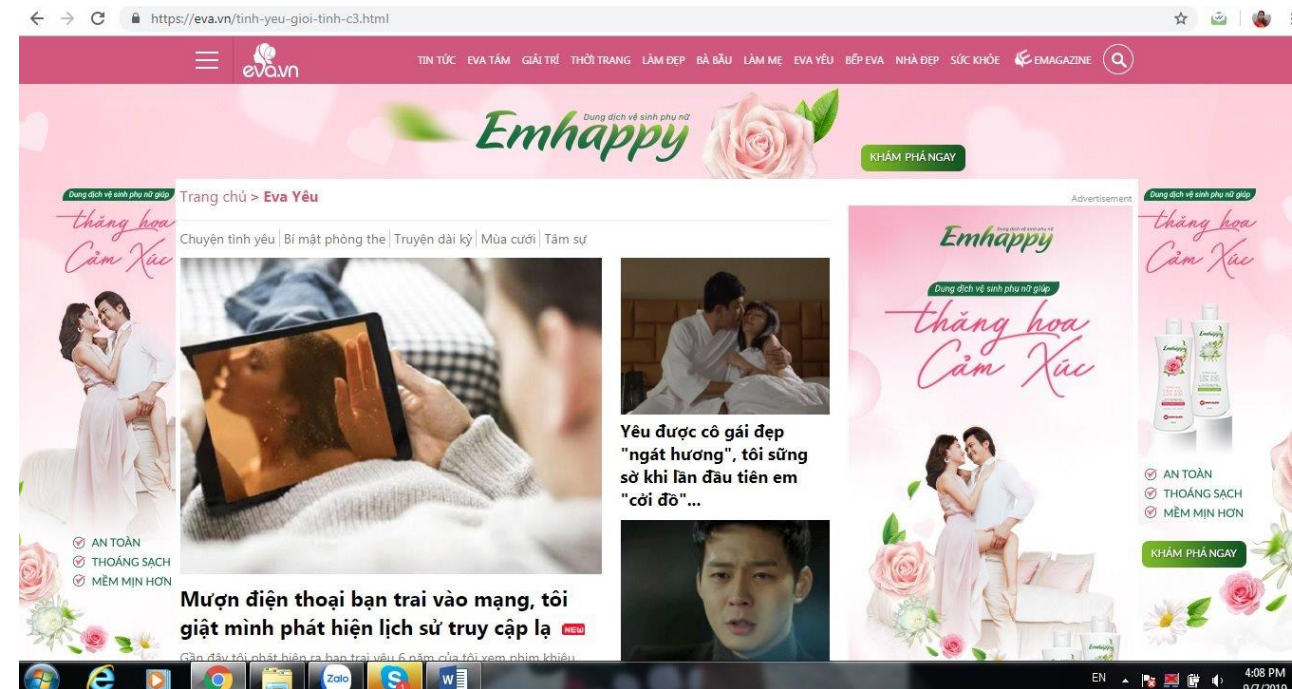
https://eva.vn/tinh-yeu-gioi-tinh-c3.html

eva.vn

TIN TỨC EVA TÁM GIẢI TRÍ THỜI TRANG LÀM ĐẸP BÀ BẦU LÀM MẸ EVA YÊU BẾP EVA NHÀ ĐẸP SỨC KHỎE EMAGAZINE

Dung dịch vệ sinh phụ nữ
Emhappy
KHÁM PHÁ NGAY

Dung dịch vệ sinh phụ nữ giúp
thăng hoa Cảm Xúc
AN TOÀN
THOÁNG SẠCH
MỀM MỊN HƠN

Trang chủ > Eva Yêu

Chuyện tình yêu | Bí mật phòng the | Truyện dài kỳ | Mùa cưới | Tâm sự

Mượn điện thoại bạn trai vào mạng, tôi giật mình phát hiện lịch sử truy cập lạ NEW

Gần đây tôi phát hiện ra bạn trai yêu 6 năm của tôi xem phim khiêu

Yêu được cô gái đẹp "ngát hương", tôi sững sờ khi lần đầu tiên em "cởi đồ"...

Advertisement

Emhappy
Dung dịch vệ sinh phụ nữ giúp
thăng hoa Cảm Xúc

Dung dịch vệ sinh phụ nữ giúp
thăng hoa Cảm Xúc
AN TOÀN
THOÁNG SẠCH
MỀM MỊN HƠN
KHÁM PHÁ NGAY

Zalo
EN
4:08 PM
9/7/2019